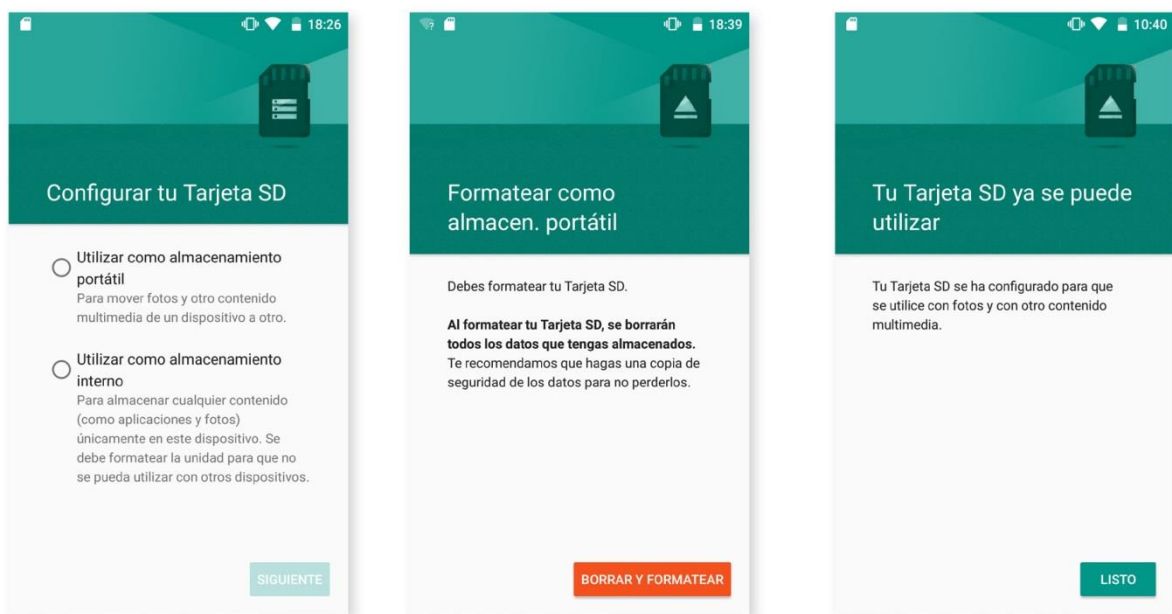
18:26

Configurar tu Tarjeta SD

Utilizar como almacenamiento portátil
Para mover fotos y otro contenido multimedia de un dispositivo a otro.

Utilizar como almacenamiento interno
Para almacenar cualquier contenido (como aplicaciones y fotos) únicamente en este dispositivo. Se debe formatear la unidad para que no se pueda utilizar con otros dispositivos.

SIGUIENTE

18:39

Formatear como almacen. portátil

Debes formatear tu Tarjeta SD.

**Al formatear tu Tarjeta SD, se borrarán todos los datos que tengas almacenados.** Te recomendamos que hagas una copia de seguridad de los datos para no perderlos.

BORRAR Y FORMATEAR

10:40

Tu Tarjeta SD ya se puede utilizar

Tu Tarjeta SD se ha configurado para que se utilice con fotos y con otro contenido multimedia.

LISTO